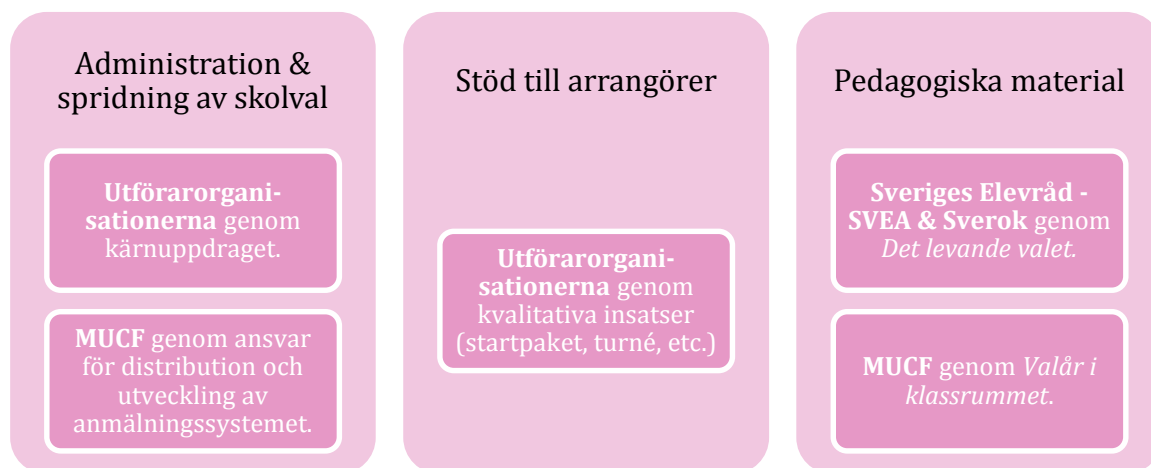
Administration & spridning av skolval

**Utförarorganisationerna** genom kärnuppdraget.

**MUCF** genom ansvar för distribution och utveckling av anmälningssystemet.

Stöd till arrangörer

**Utförarorganisationerna** genom kvalitativa insatser (startpaket, turné, etc.)

Pedagogiska material

**Sveriges Elevråd - SVEA & Sverok** genom *Det levande valet.*

**MUCF** genom *Valår i klassrummet*.